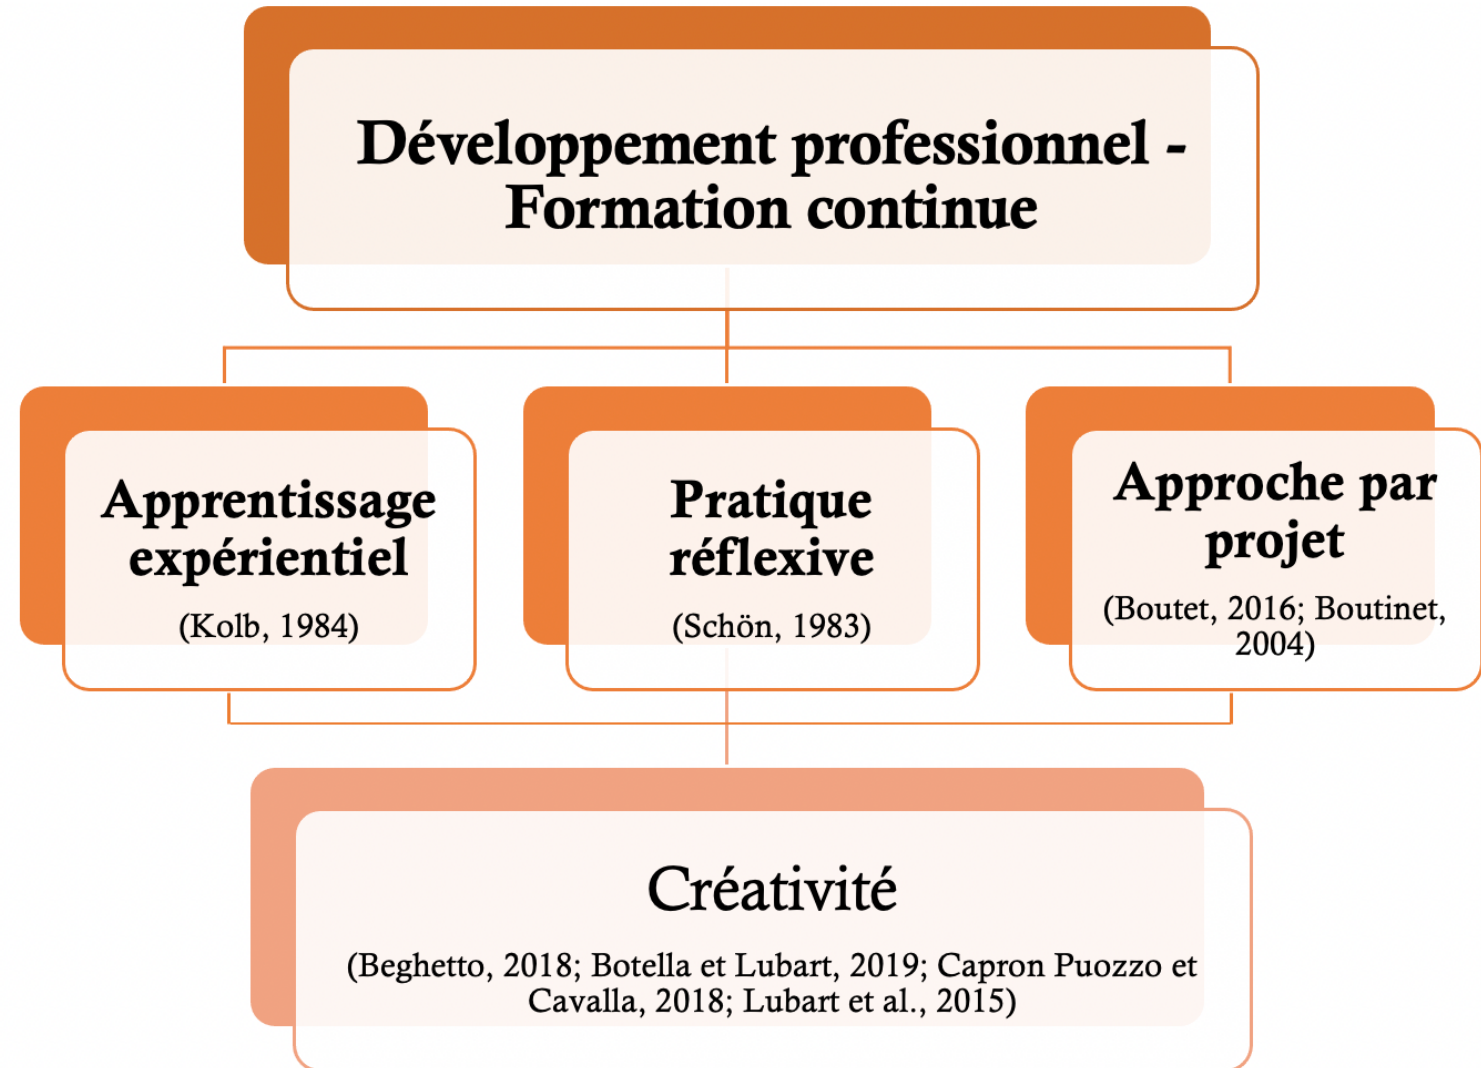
Développement professionnel - Formation continue

Apprentissage expérientiel
(Kolb, 1984)

Pratique réflexive
(Schön, 1983)

Approche par projet
(Boutet, 2016; Boutinet, 2004)

Créativité
(Beghetto, 2018; Botella et Lubart, 2019; Capron Puozzo et Cavalla, 2018; Lubart et al., 2015)